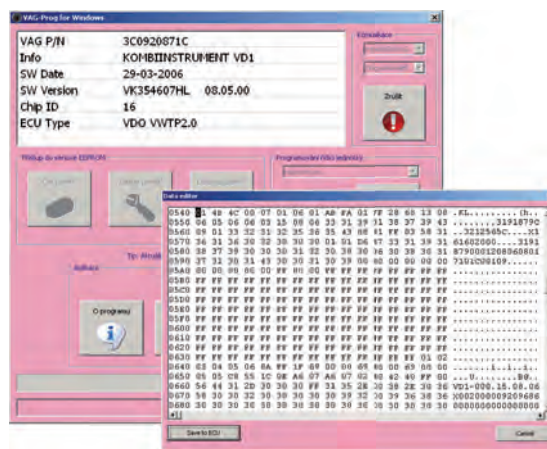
VAG-Prog for Windows

| VAG P/N | 3C0920871C |
|---|---|
| Info | KOMBIINSTRUMENT VD1 |
| SW Date | 29-03-2006 |
| SW Version | VK354607HL 08.05.00 |
| Chip ID | 16 |
| ECU Type | VDO VWTP2.0 |

Zrušit

O programu

Data editor

0540 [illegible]
0550 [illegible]
0560 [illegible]
0570 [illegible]
0580 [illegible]
0590 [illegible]
05A0 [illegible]
05B0 FF FF FF FF FF FF FF FF FF FF FF FF FF FF FF FF
05C0 FF FF FF FF FF FF FF FF FF FF FF FF FF FF FF FF
05D0 FF FF FF FF FF FF FF FF FF FF FF FF FF FF FF FF
05E0 FF FF FF FF FF FF FF FF FF FF FF FF FF FF FF FF
05F0 FF FF FF FF FF FF FF FF FF FF FF FF FF FF FF FF
0600 FF FF FF FF FF FF FF FF FF FF FF FF FF FF FF FF
0610 FF FF FF FF FF FF FF FF FF FF FF FF FF FF FF FF
0620 FF FF FF FF FF FF FF FF FF FF FF FF FF FF FF FF
0630 FF FF FF FF FF FF FF FF FF FF FF FF FF FF FF FF
0640 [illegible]
0650 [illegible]
0660 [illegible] VD1-000.15.08.06
0670 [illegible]
0680 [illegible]

Save to ECU

Cancel